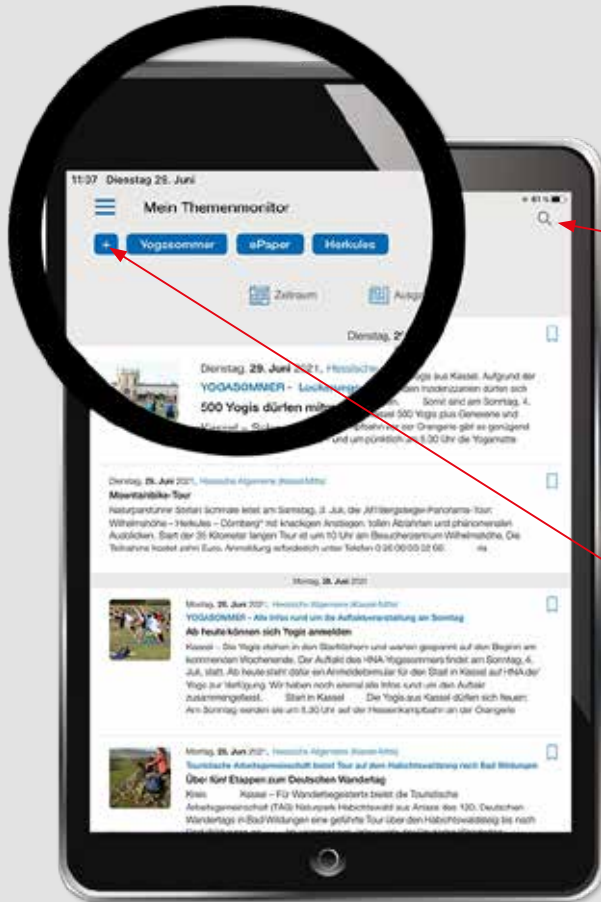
11:37 Dienstag 29. Juni

Mein Themenmonitor

+ Yogasommer ePaper Herkules

Zeitraum Ausg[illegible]

Dienstag, 2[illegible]

Dienstag, 29. Juni 2021, Hessische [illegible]

YOGASOMMER – Lockerungen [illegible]

500 Yogis dürfen mit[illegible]

Dienstag, 29. Juni 2021, Hessische Allgemeine (Kassel-Mitte)

Mountainbike-Tour

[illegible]

Montag, 28. Juni 2021

Montag, 28. Juni 2021, Hessische Allgemeine (Kassel-Mitte)

YOGASOMMER – Alle Infos rund um die Auftaktveranstaltung am Sonntag

Ab heute können sich Yogis anmelden

Kassel – Die Yogis stehen in den Startlöchern und warten gespannt auf den Beginn am kommenden Wochenende. Der Auftakt des HNA-Yogasommers findet am Sonntag, 4. Juli, statt. Ab heute steht dafür ein Anmeldeformular für die Stadt in Kassel auf HNA.de/Yoga zur Verfügung. Wir haben noch einmal alle Infos rund um den Auftakt zusammengefasst. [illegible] Start in Kassel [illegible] Die Yogis aus Kassel dürfen sich freuen: Am Sonntag werden sie um 9.30 Uhr auf der Hessenkampfbahn an der Orangerie

Montag, 28. Juni 2021, Hessische Allgemeine (Kassel-Mitte)

Touristische Arbeitsgemeinschaft bietet Tour auf dem Habichtswaldsteig nach Bad Wildungen

Über fünf Etappen zum Deutschen Wandertag

Kreis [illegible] Kassel – Für Wanderbegeisterte bietet die Touristische Arbeitsgemeinschaft (TAG) Naturpark Habichtswald aus Anlass des 120. Deutschen Wandertags in Bad Wildungen eine geführte Tour über den Habichtswaldsteig bis nach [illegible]